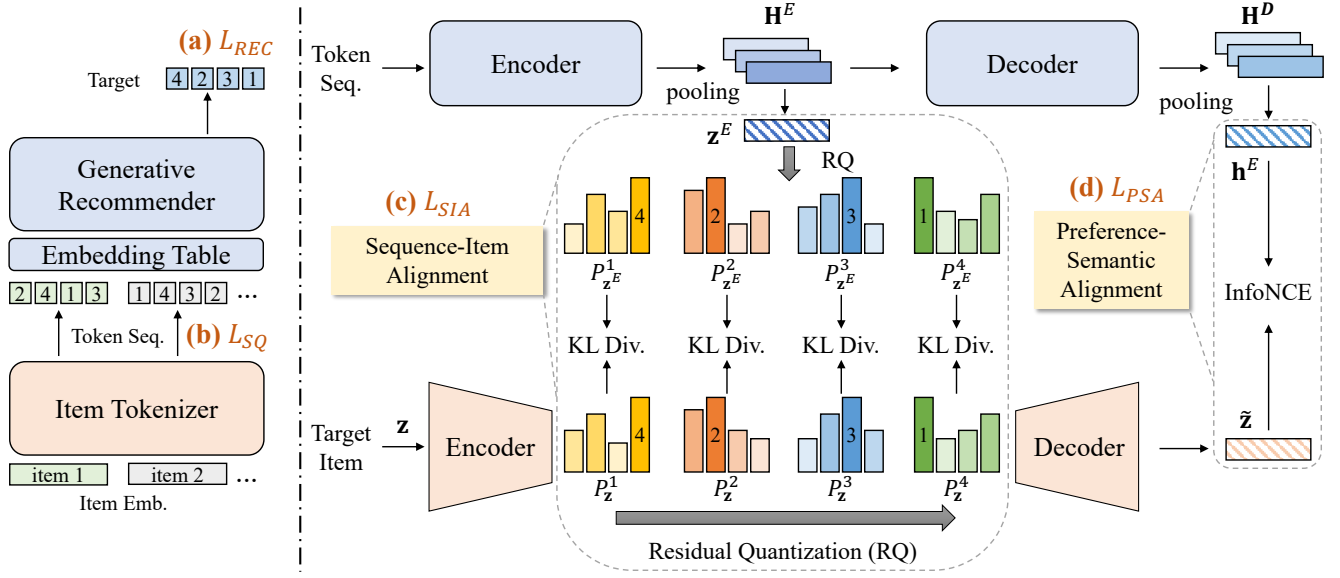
(a) $L_{REC}$
Target 4 2 3 1
Generative Recommender
Embedding Table
2 4 1 3 1 4 3 2 ...
Token Seq. (b) $L_{SQ}$
Item Tokenizer
item 1 item 2 ...
Item Emb.

Token Seq.
Encoder
$\mathbf{H}^E$
pooling
Decoder
$\mathbf{H}^D$
pooling
$\mathbf{z}^E$
RQ
(c) $L_{SIA}$
Sequence-Item Alignment
4 2 3 1
$P^1_{\mathbf{z}^E}$ $P^2_{\mathbf{z}^E}$ $P^3_{\mathbf{z}^E}$ $P^4_{\mathbf{z}^E}$
KL Div. KL Div. KL Div. KL Div.
(d) $L_{PSA}$
Preference-Semantic Alignment
$\mathbf{h}^E$
InfoNCE
Target Item
$\mathbf{z}$
Encoder
4 2 3 1
$P^1_{\mathbf{z}}$ $P^2_{\mathbf{z}}$ $P^3_{\mathbf{z}}$ $P^4_{\mathbf{z}}$
Decoder
$\tilde{\mathbf{z}}$
Residual Quantization (RQ)